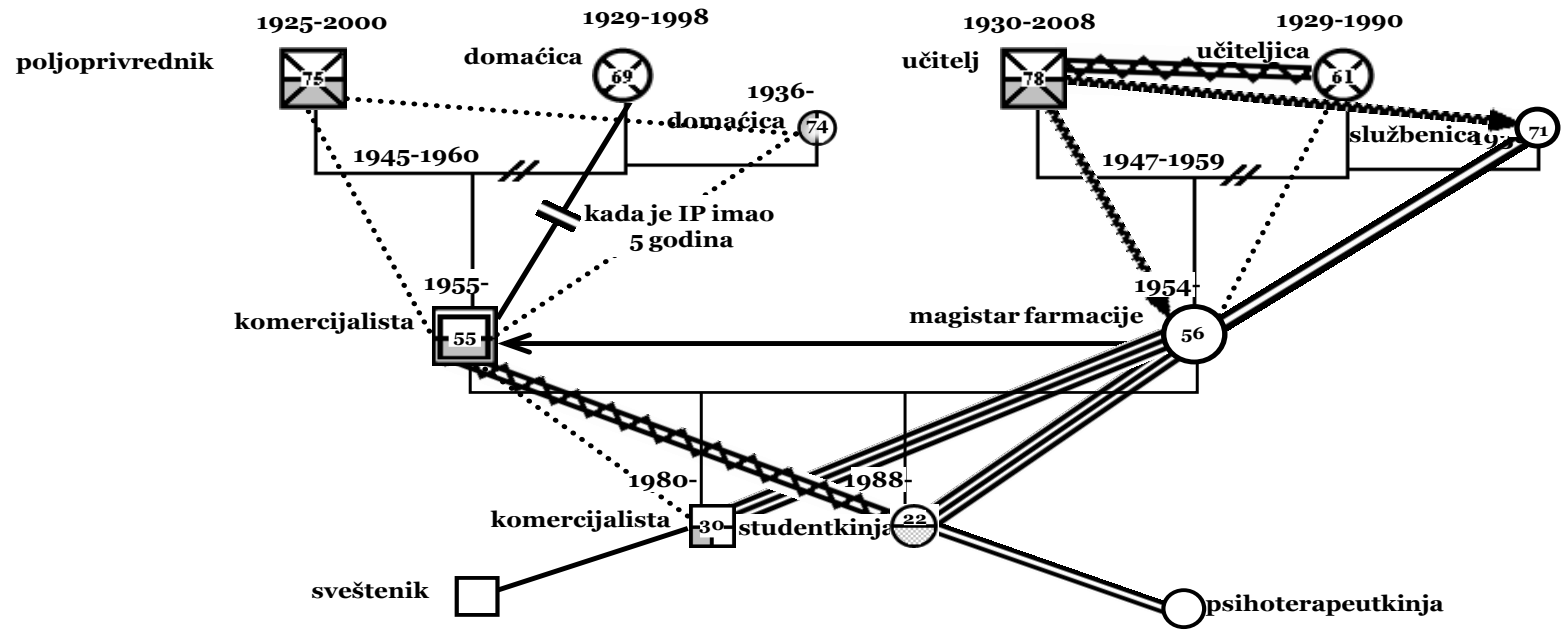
1925-2000
poljoprivrednik
75
1929-1998
domaćica
69
1936-
domaćica
74
1945-1960
kada je IP imao 5 godina
1930-2008
učitelj
78
1929-1990
učiteljica
61
službenica
71
1947-1959
1955-
komercijalista
55
1954-
magistar farmacije
56
1980-
1988-
komercijalista
30
studentkinja
22
sveštenik
psihoterapeutkinja